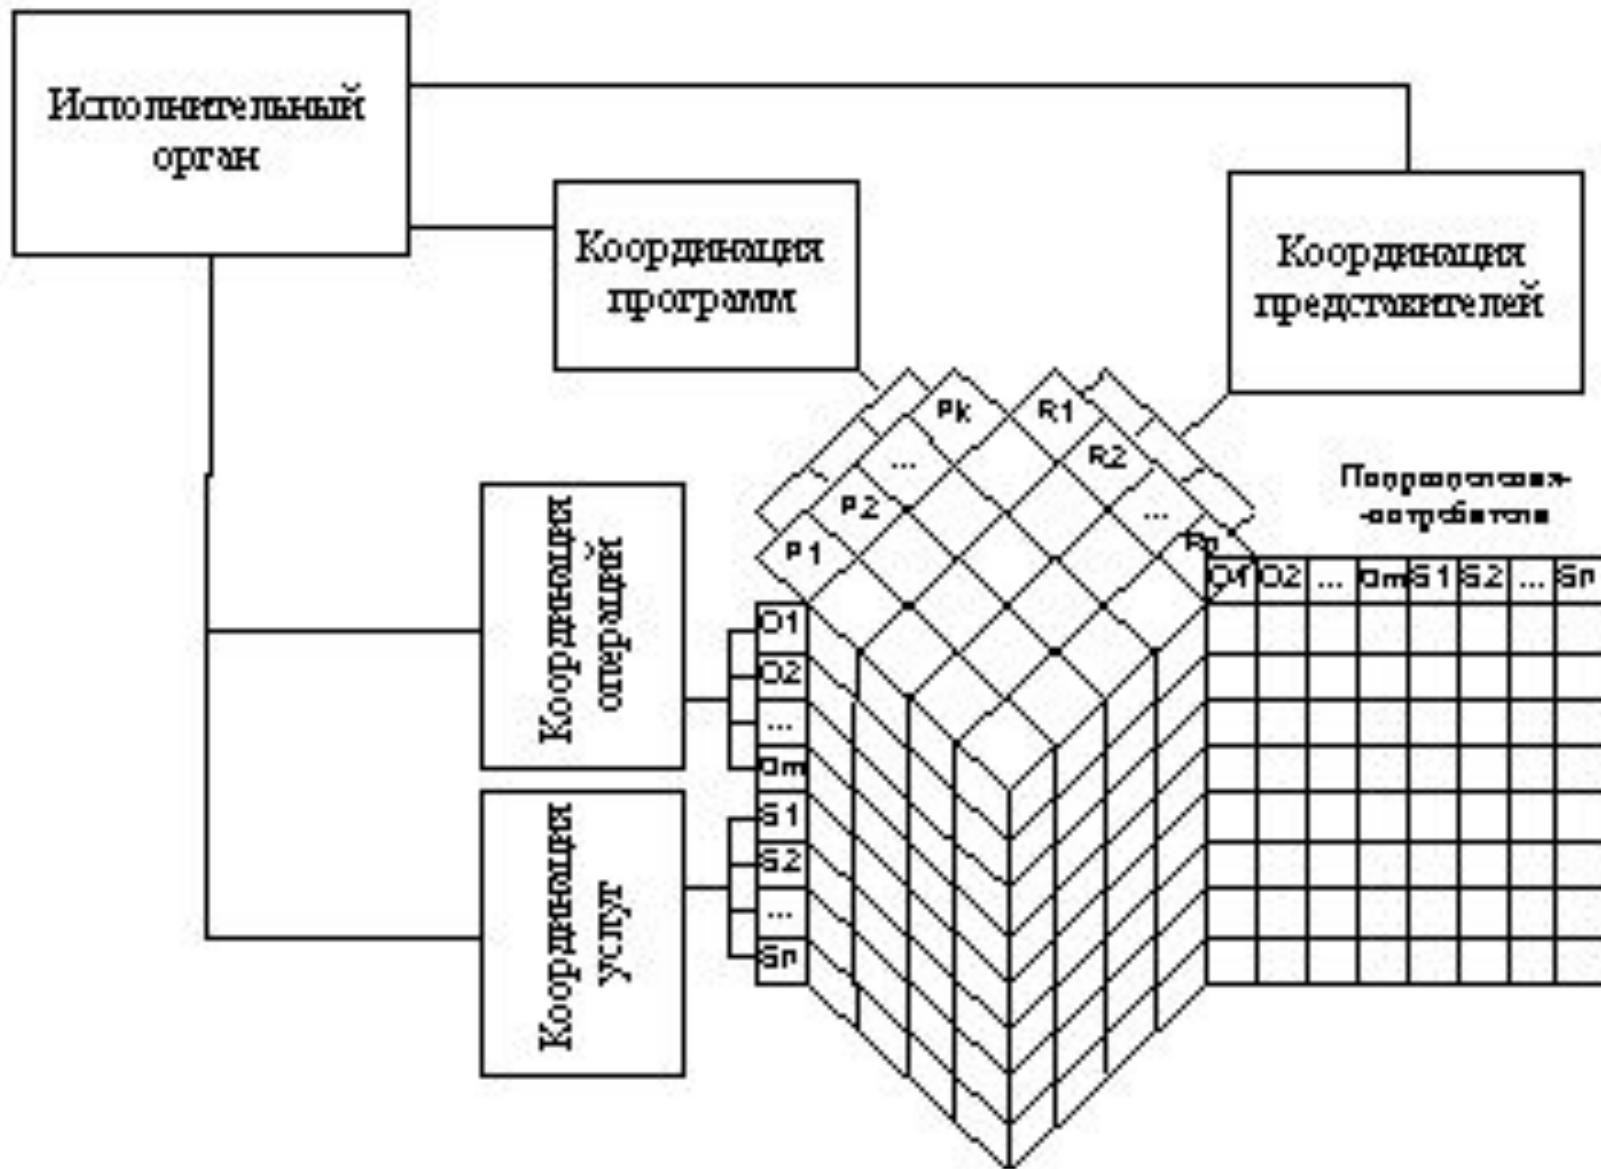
Исполнительный орган

Координация программ

Координация представителей

Координация операций

Координация услуг

Pk
...
P2
P1
R1
R2
...
Rn

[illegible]

O1
O2
...
Om
S1
S2
...
Sn

| O1 | O2 | ... | Om | S1 | S2 | ... | Sn |
|---|---|---|---|---|---|---|---|